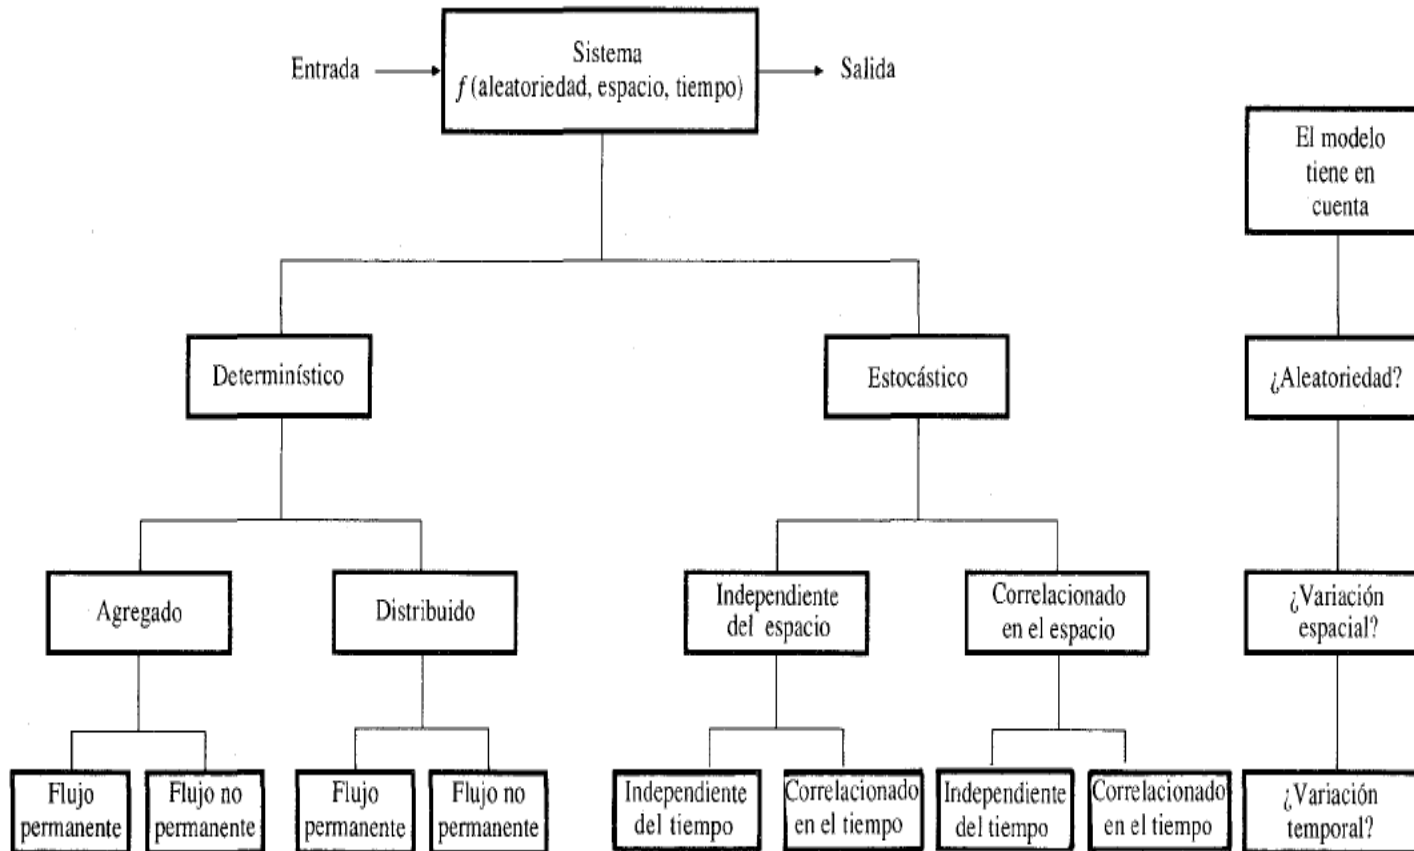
Entrada

Sistema
$f$ (aleatoriedad, espacio, tiempo)

Salida

El modelo tiene en cuenta

Determinístico

Estocástico

¿Aleatoriedad?

Agregado

Distribuido

Independiente del espacio

Correlacionado en el espacio

¿Variación espacial?

Flujo permanente

Flujo no permanente

Flujo permanente

Flujo no permanente

Independiente del tiempo

Correlacionado en el tiempo

Independiente del tiempo

Correlacionado en el tiempo

¿Variación temporal?